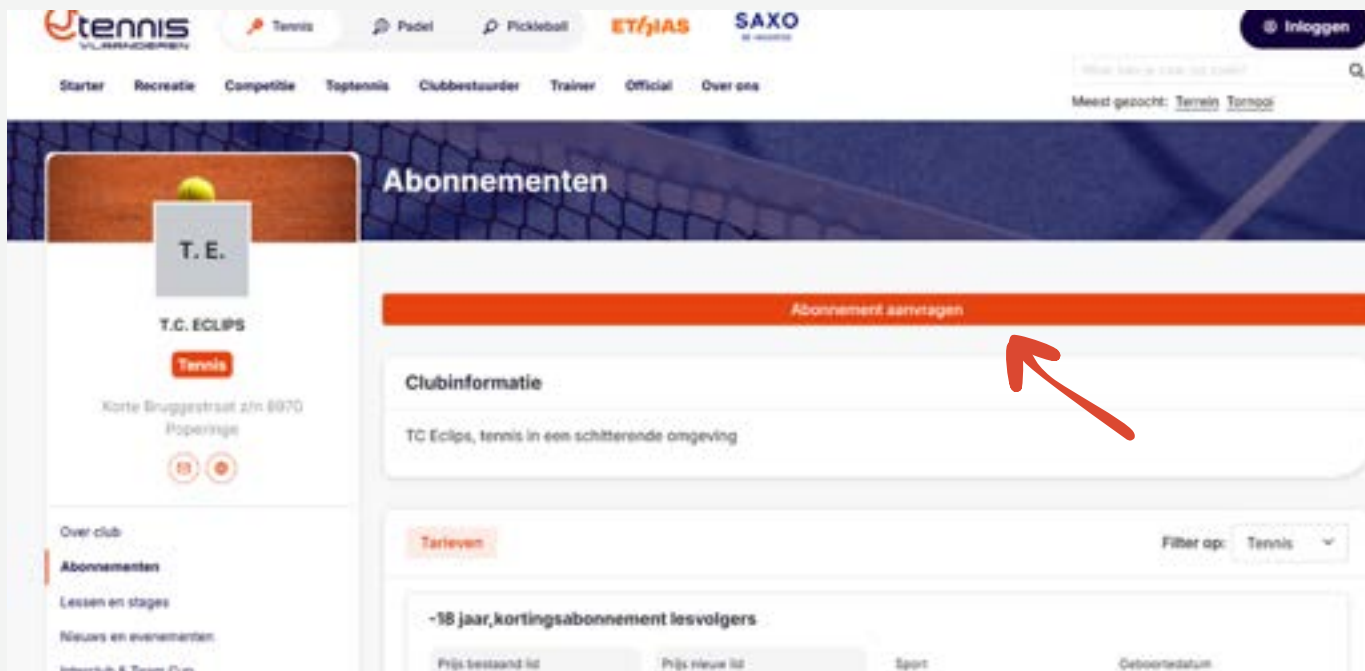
tennis VLAANDEREN

Tennis Padel Pickleball ETHIAS SAXO

Inloggen

Starter Recreatie Competitie Toptennis Clubbestuurder Trainer Official Over ons

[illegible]

Meest gezocht: Terrein Tornooi

Abonnementen

T. E.

T.C. ECLIPS

Tennis

Korte Bruggestraat z/n 8970 Poperinge

Abonnement aanvragen

Clubinformatie

TC Eclips, tennis in een schitterende omgeving

Over club

Abonnementen

Lessen en stages

Nieuws en evenementen

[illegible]

Tarieven

Filter op: Tennis

-18 jaar,kortingsabonnement lesvolgers

Prijs bestaand lid Prijs nieuw lid Sport Geboortedatum